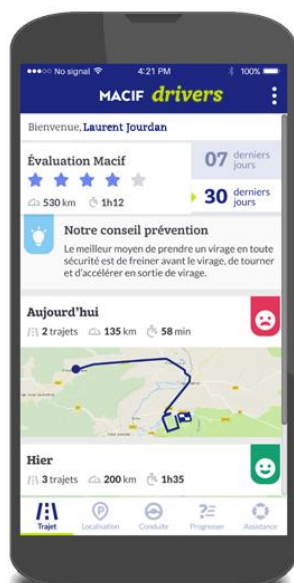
No signal 4:21 PM 100%

MACIF drivers

Bienvenue, Laurent Jourdan

Évaluation Macif

530 km 1h12

07 derniers jours

30 derniers jours

Notre conseil prévention

Le meilleur moyen de prendre un virage en toute sécurité est de freiner avant le virage, de tourner et d'accélérer en sortie de virage.

Aujourd'hui

2 trajets 135 km 58 min

Hier

3 trajets 200 km 1h35

Trajet Localisation Conduite Progresser Assistance